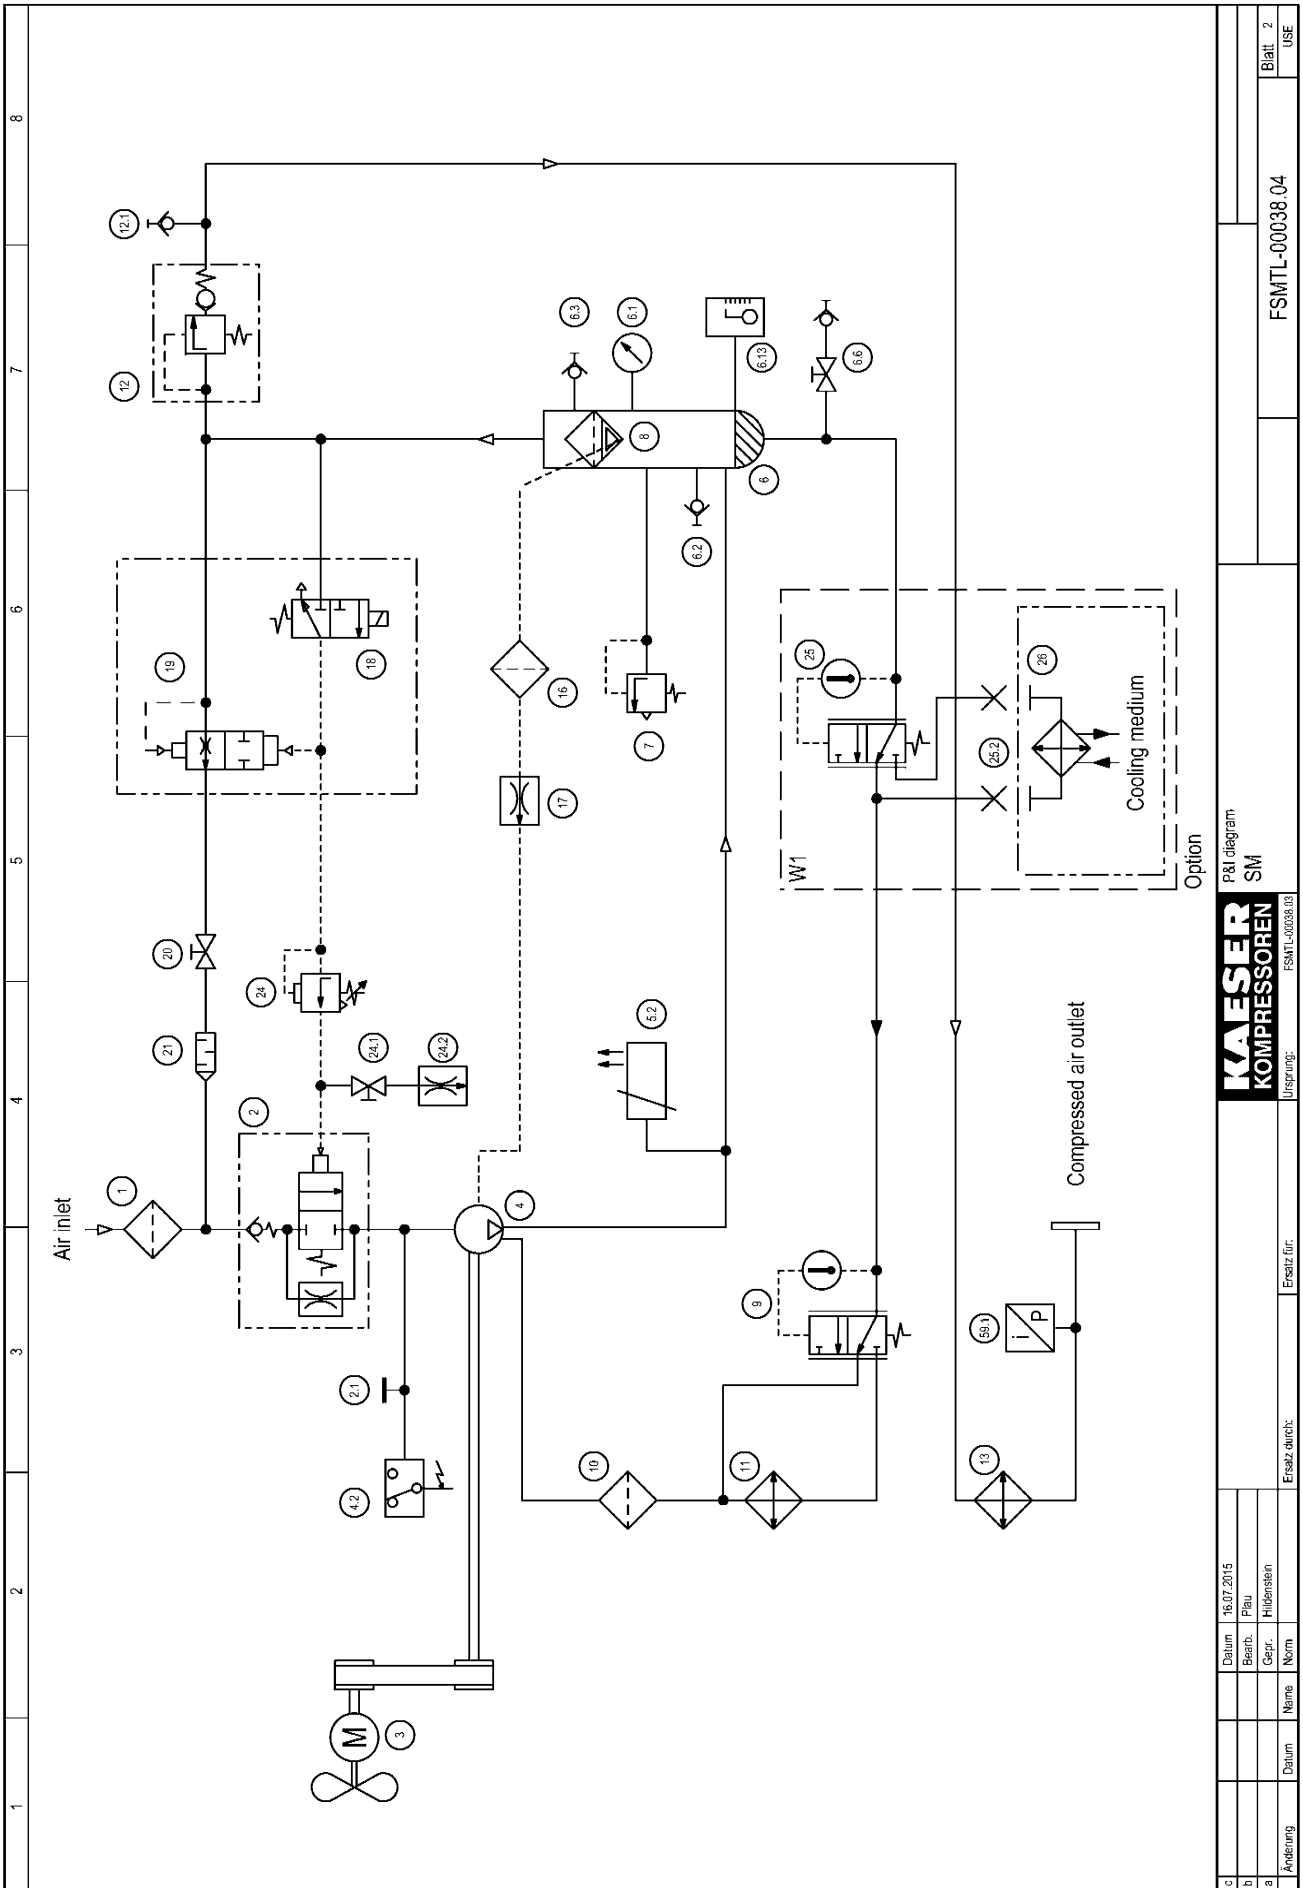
Air inlet
1
2
2.1
3
M
4
4.2
5.2
6
6.1
6.2
6.3
6.6
6.13
7
8
9
10
11
12
12.1
13
16
17
18
19
20
21
24
24.1
24.2
25
25.2
26
Cooling medium
W1
Option
59.1
I
P
Compressed air outlet

1 2 3 4 5 6 7 8

| Datum | 16.07.2015 |
|---|---|
| Bearb. | Plau |
| Gepr. | Hildenstein |
| Name | Norm |

| c | | | |
|---|---|---|---|
| b | | | |
| a | | | |
| Änderung | Datum | Name | |

Ersatz durch:
Ersatz für:
Ursprung:
KAESER KOMPRESSOREN
FSMTL-00038.03
P&I diagram
SM
FSMTL-00038.04
Blatt 2
USE